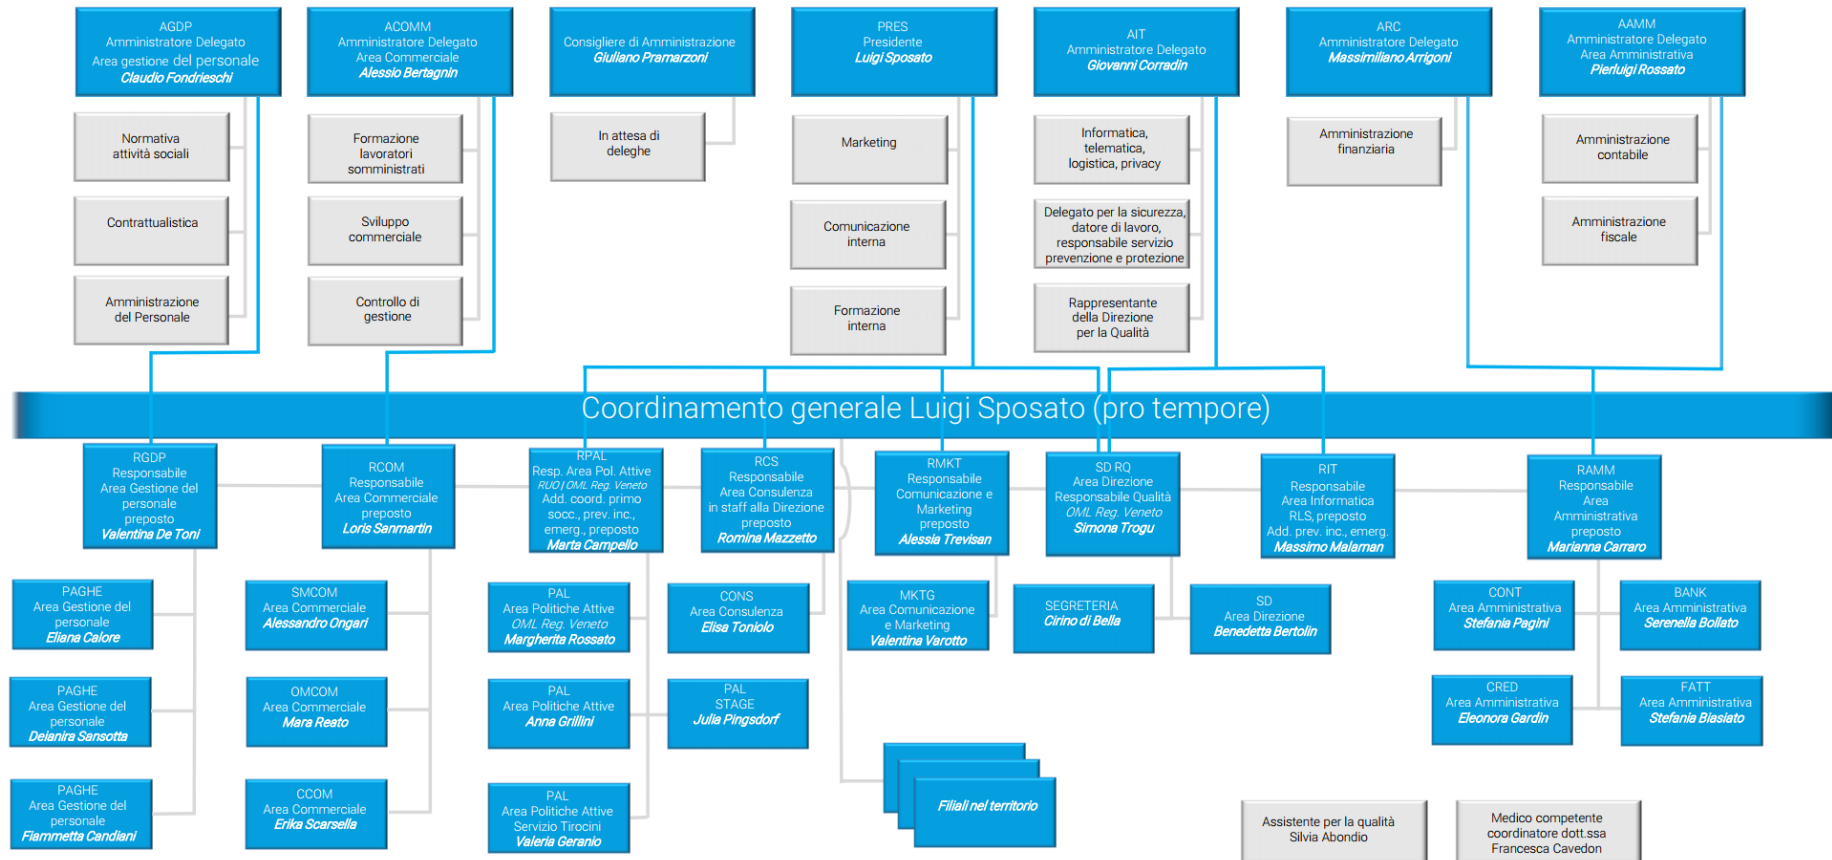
AGDP
Amministratore Delegato
Area gestione del personale
Claudio Fondrieschi

ACOMM
Amministratore Delegato
Area Commerciale
Alessio Bertagnin

Consigliere di Amministrazione
Giuliano Pramarzoni

PRES
Presidente
Luigi Sposato

AIT
Amministratore Delegato
Giovanni Corradin

ARC
Amministratore Delegato
Massimiliano Arrigoni

AAMM
Amministratore Delegato
Area Amministrativa
Pierluigi Rossato

Normativa attività sociali

Contrattualistica

Amministrazione del Personale

Formazione lavoratori somministrati

Sviluppo commerciale

Controllo di gestione

In attesa di deleghe

Marketing

Comunicazione interna

Formazione interna

Informatica, telematica, logistica, privacy

Delegato per la sicurezza, datore di lavoro, responsabile servizio prevenzione e protezione

Rappresentante della Direzione per la Qualità

Amministrazione finanziaria

Amministrazione contabile

Amministrazione fiscale

Coordinamento generale Luigi Sposato (pro tempore)

RGDP
Responsabile
Area Gestione del personale
preposto
Valentina De Toni

RCOM
Responsabile
Area Commerciale
preposto
Loris Sanmartin

RPAL
Resp. Area Pol. Attive
RUO / OML Reg. Veneto
Add. coord. primo socc., prev. inc., emerg., preposto
Marta Campello

RCS
Responsabile
Area Consulenza
in staff alla Direzione
preposto
Romina Mazzetto

RMKT
Responsabile
Comunicazione e Marketing
preposto
Alessia Trevisan

SD RQ
Area Direzione
Responsabile Qualità
OML Reg. Veneto
Simona Trogu

RIT
Responsabile
Area Informatica
RLS, preposto
Add. prev. inc., emerg.
Massimo Malaman

RAMM
Responsabile
Area
Amministrativa
preposto
Marianna Carraro

PAGHE
Area Gestione del personale
Eliana Calore

PAGHE
Area Gestione del personale
Deianira Sansotta

PAGHE
Area Gestione del personale
Fiammetta Candiani

SMCOM
Area Commerciale
Alessandro Ongari

OMCOM
Area Commerciale
Mara Reato

CCOM
Area Commerciale
Erika Scarsella

PAL
Area Politiche Attive
OML Reg. Veneto
Margherita Rossato

PAL
Area Politiche Attive
Anna Grillini

PAL
Area Politiche Attive
Servizio Tirocini
Valeria Geranio

CONS
Area Consulenza
Elisa Toniolo

PAL
STAGE
Julia Pingsdorf

MKTG
Area Comunicazione e Marketing
Valentina Varotto

SEGRETERIA
Cirino di Bella

SD
Area Direzione
Benedetta Bertolin

CONT
Area Amministrativa
Stefania Pagini

BANK
Area Amministrativa
Serenella Bollato

CRED
Area Amministrativa
Eleonora Gardin

FATT
Area Amministrativa
Stefania Biasiato

Filiali nel territorio

Assistente per la qualità
Silvia Abondio

Medico competente coordinatore dott.ssa
Francesca Cavedon